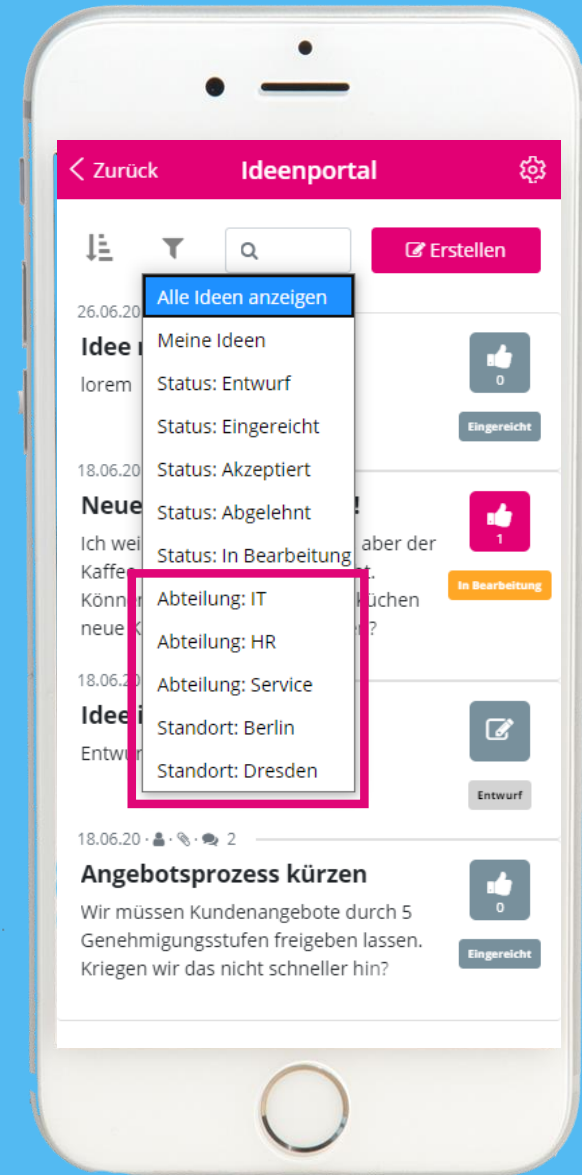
< Zurück Ideenportal

Erstellen

Alle Ideen anzeigen
Meine Ideen
Status: Entwurf
Status: Eingereicht
Status: Akzeptiert
Status: Abgelehnt
Status: In Bearbeitung
Abteilung: IT
Abteilung: HR
Abteilung: Service
Standort: Berlin
Standort: Dresden

26.06.20
Idee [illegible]
lorem

0
Eingereicht

18.06.20
Neue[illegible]!
Ich wei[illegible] aber der Kaffe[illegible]t. Könn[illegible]üchen neue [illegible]?

1
In Bearbeitung

18.06.20
Idee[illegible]
Entwu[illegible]

Entwurf

18.06.20 · · · 2
Angebotsprozess kürzen
Wir müssen Kundenangebote durch 5 Genehmigungsstufen freigeben lassen. Kriegen wir das nicht schneller hin?

0
Eingereicht